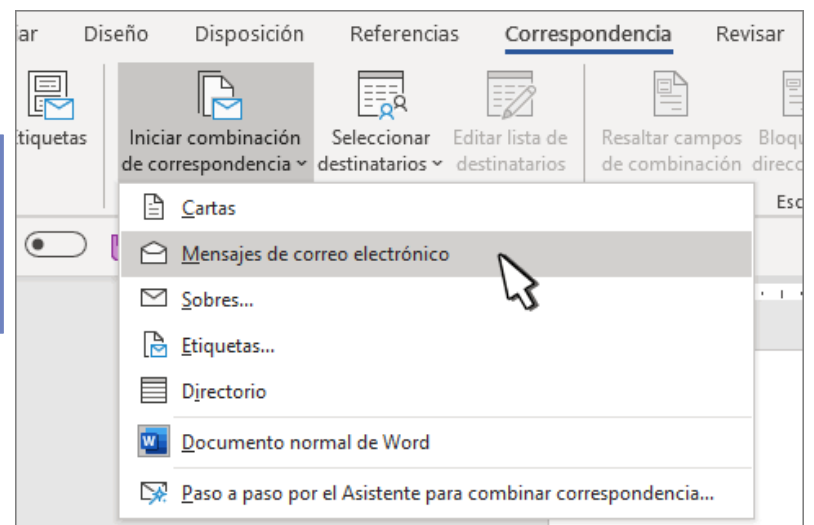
ar Diseño Disposición Referencias Correspondencia Revisar

tiquetas

Iniciar combinación de correspondencia

Seleccionar destinatarios

Editar lista de destinatarios

Resaltar campos de combinación

Bloq direc

Esc

Cartas

Mensajes de correo electrónico

Sobres...

Etiquetas...

Directorio

Documento normal de Word

Paso a paso por el Asistente para combinar correspondencia...